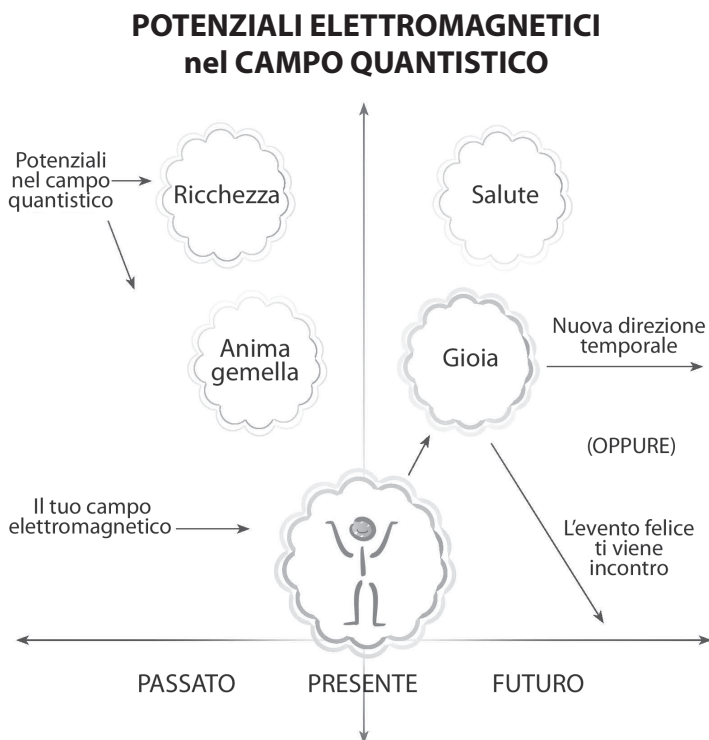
POTENZIALI ELETTROMAGNETICI nel CAMPO QUANTISTICO

Potenziali nel campo quantistico

Ricchezza

Salute

Anima gemella

Gioia

Nuova direzione temporale

(OPPURE)

Il tuo campo elettromagnetico

L'evento felice ti viene incontro

PASSATO

PRESENTE

FUTURO